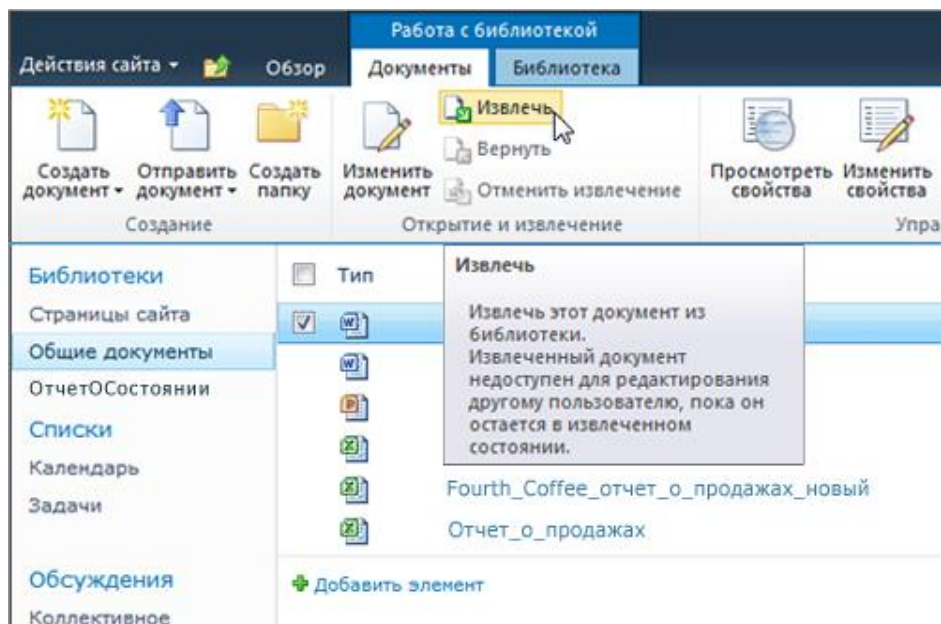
Работа с библиотекой

Действия сайта ▾

Обзор

Документы

Библиотека

Создать документ ▾

Отправить документ ▾

Создать папку

Создание

Изменить документ

Извлечь

Вернуть

Отменить извлечение

Открытие и извлечение

Просмотреть свойства

Изменить свойства

Упра

Библиотеки

Страницы сайта

Общие документы

ОтчетОСостоянии

Списки

Календарь

Задачи

Обсуждения

Коллективное

Тип

Извлечь

Извлечь этот документ из библиотеки.
Извлеченный документ недоступен для редактирования другому пользователю, пока он остается в извлеченном состоянии.

Fourth_Coffee_отчет_о_продажах_новый

Отчет_о_продажах

Добавить элемент